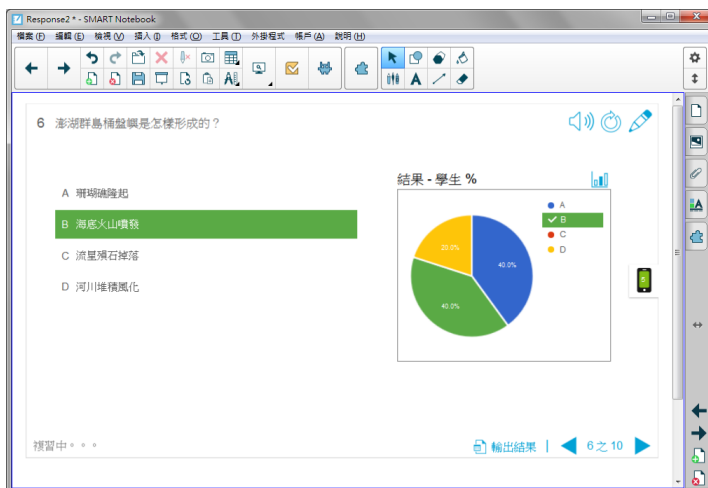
Response2 * - SMART Notebook

檔案 (F) 編輯 (E) 檢視 (V) 插入 (I) 格式 (O) 工具 (T) 外掛程式 帳戶 (A) 說明 (H)

6 澎湖群島桶盤嶼是怎樣形成的？

A 珊瑚礁隆起

B 海底火山噴發

C 流星殞石掉落

D 河川堆積風化

結果 - 學生 %

A
B
C
D

40.0%
40.0%
20.0%

複習中。。。

輸出結果 | 6 之 10